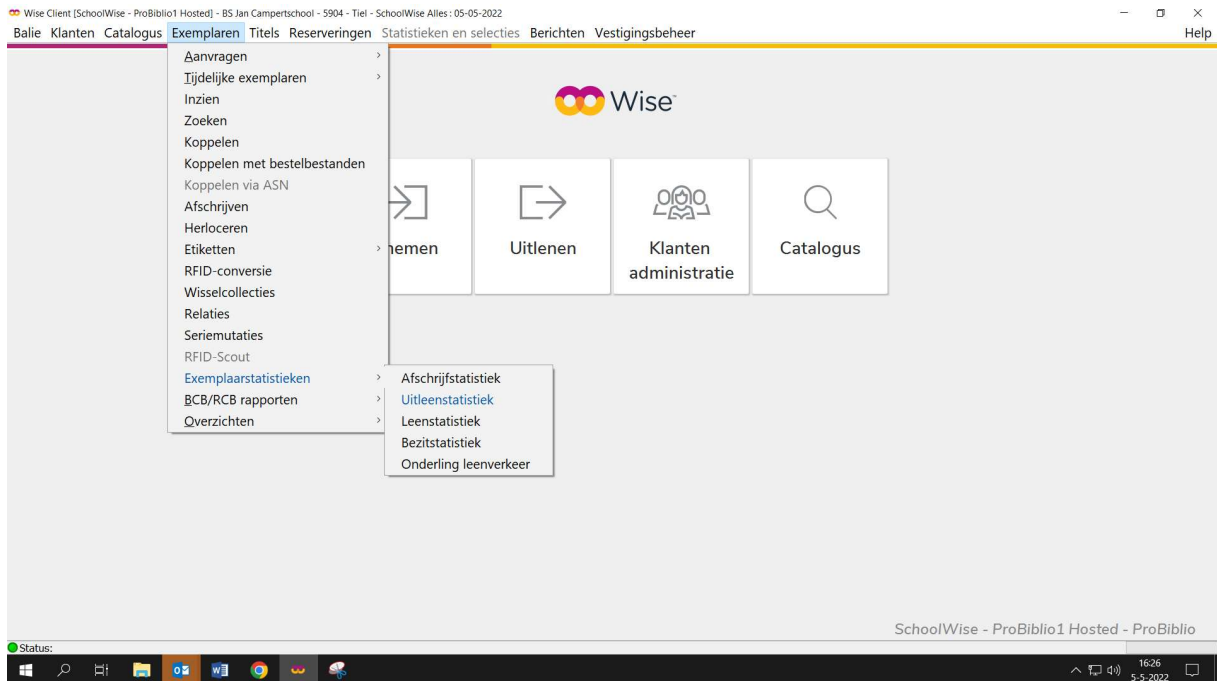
Wise Client [SchoolWise - ProBiblio1 Hosted] - BS Jan Campertschool - 5904 - Tiel - SchoolWise Alles : 05-05-2022

Balie Klanten Catalogus Exemplaren Titels Reserveringen Statistieken en selecties Berichten Vestigingsbeheer Help

Aanvragen
Tijdelijke exemplaren
Inzien
Zoeken
Koppelen
Koppelen met bestelbestanden
Koppelen via ASN
Afschrijven
Herloceren
Etiketten
RFID-conversie
Wisselcollecties
Relaties
Seriemutaties
RFID-Scout
Exemplaarstatistieken
BCB/RCB rapporten
Overzichten

Afschrijfstatistiek
Uitleenstatistiek
Leenstatistiek
Bezitstatistiek
Onderling leenverkeer

Wise

nemen

Uitlenen

Klanten administratie

Catalogus

SchoolWise - ProBiblio1 Hosted - ProBiblio

Status:

16:26
5-5-2022